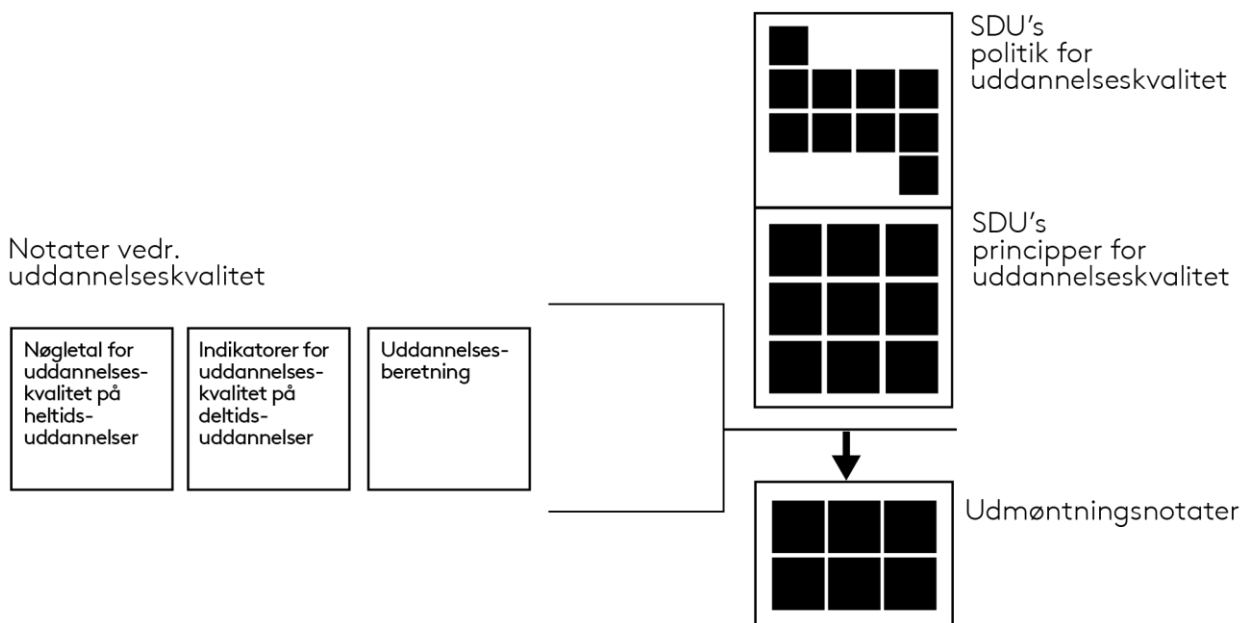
SDU's
politik for
uddannelseskvalitet

SDU's
principper for
uddannelseskvalitet

Notater vedr.
uddannelseskvalitet

Nøgletal for uddannelseskvalitet på heltidsuddannelser

Indikatorer for uddannelseskvalitet på deltidsuddannelser

Uddannelsesberetning

Udmøntningsnotater